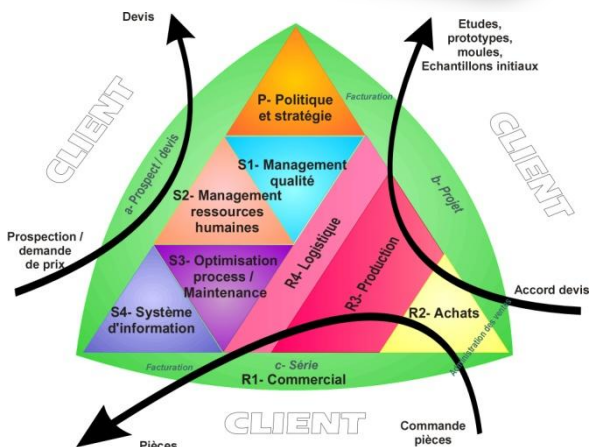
Devis

Etudes, prototypes, moules, Echantillons initiaux

CLIENT

CLIENT

a- Prospect / devis

Facturation

b- Projet

P- Politique et stratégie

S1- Management qualité

S2- Management ressources humaines

R4- Logistique

R3- Production

S3- Optimisation process / Maintenance

S4- Système d'information

R2- Achats

Administration des ventes

Prospection / demande de prix

Accord devis

Facturation

c- Série

R1- Commercial

CLIENT

Commande pièces

Pièces